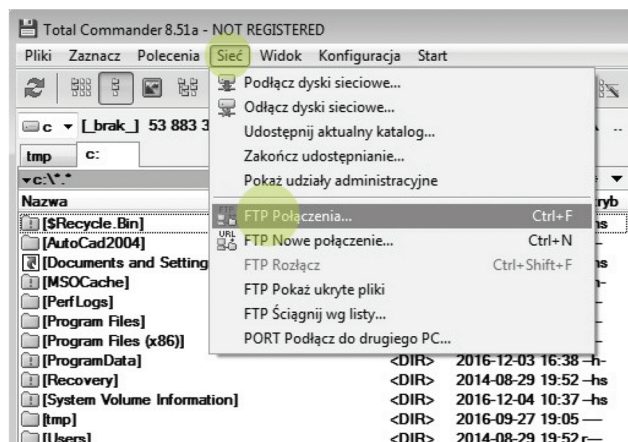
Total Commander 8.51a - NOT REGISTERED

Pliki Zaznacz Polecenia Sieć Widok Konfiguracja Start

c [_brak_] 53 883 3

tmp c:

▾c:\*.*

Nazwa

[$Recycle Bin]
[AutoCad2004]
[Documents and Setting
[MSOCache]
[PerfLogs]
[Program Files]
[Program Files (x86)]
[ProgramData] <DIR> 2016-12-03 16:38 –h-
[Recovery] <DIR> 2014-08-29 19:52 –hs
[System Volume Information] <DIR> 2016-12-04 10:37 –hs
[tmp] <DIR> 2016-09-27 19:05 —
[Users] <DIR> 2014-08-29 19:52 r—

Podłącz dyski sieciowe...
Odłącz dyski sieciowe...
Udostępnij aktualny katalog...
Zakończ udostępnianie...
Pokaż udziały administracyjne
FTP Połączenia... Ctrl+F
FTP Nowe połączenie... Ctrl+N
FTP Rozłącz Ctrl+Shift+F
FTP Pokaż ukryte pliki
FTP Ściągnij wg listy...
PORT Podłącz do drugiego PC...

ryb
hs
hs
h-
URL